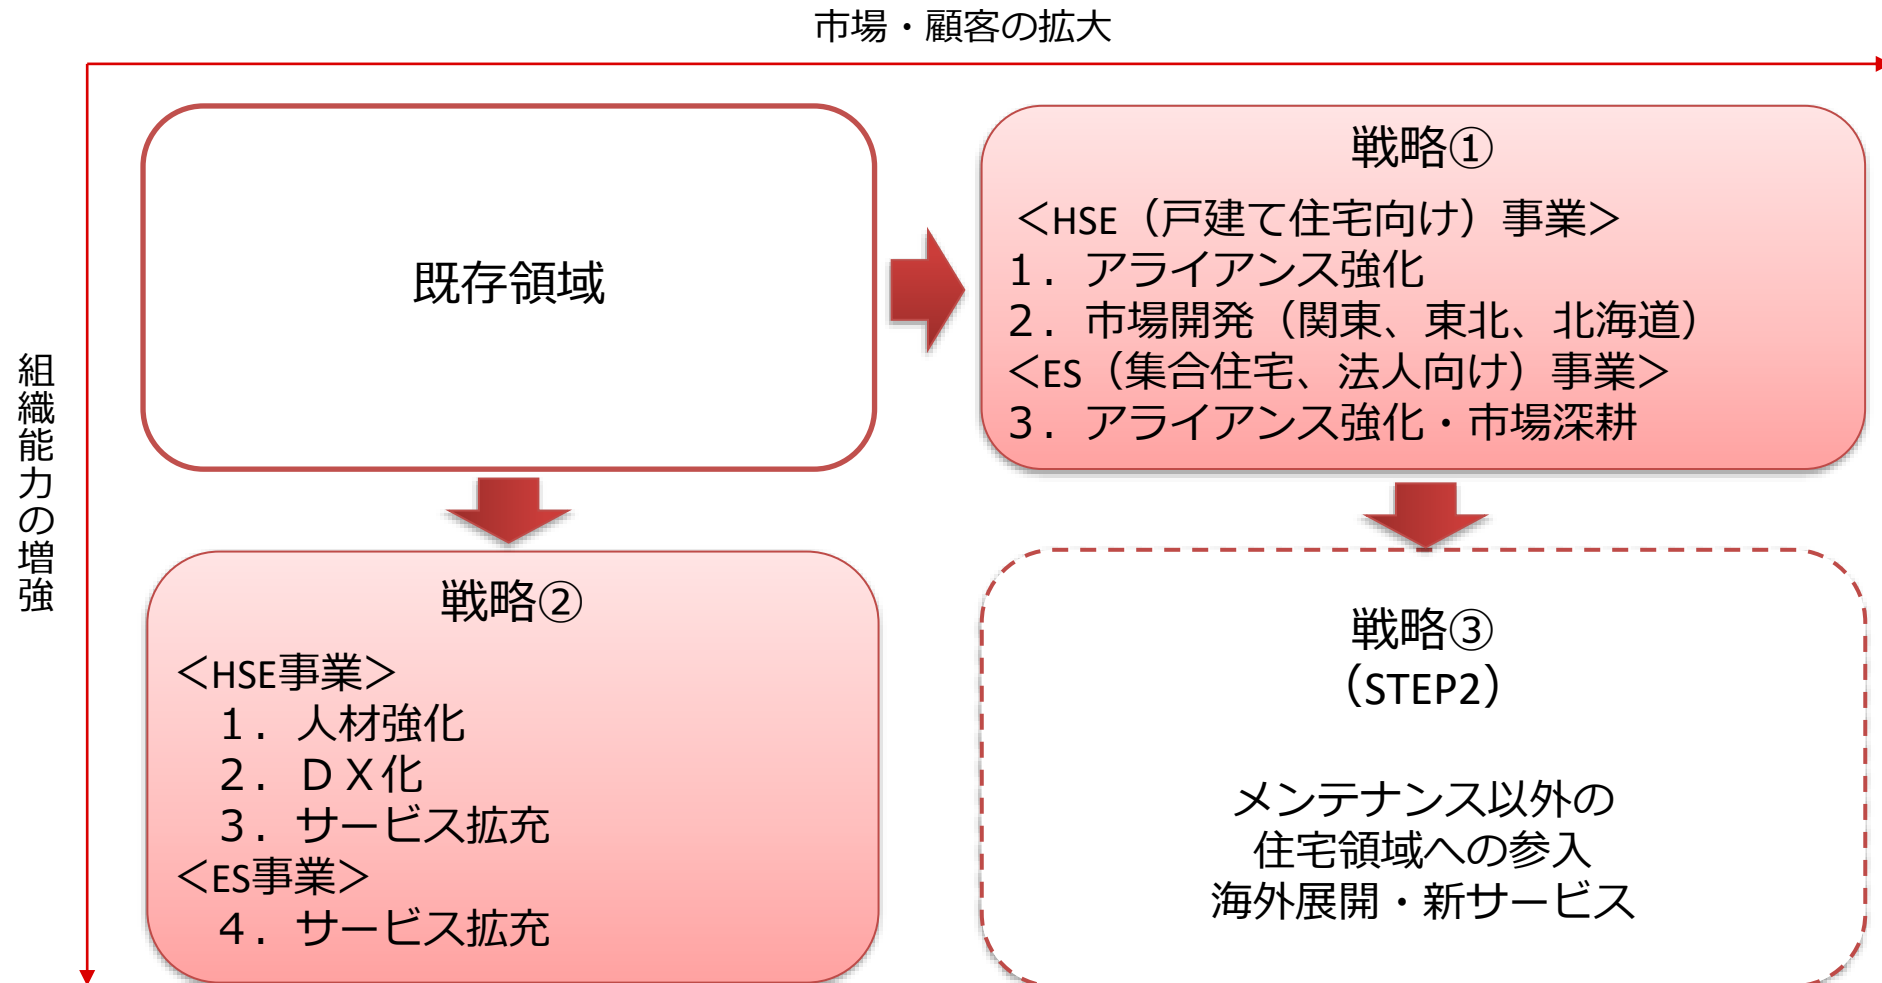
市場・顧客の拡大

組織能力の増強

既存領域

戦略①
<HSE（戸建て住宅向け）事業>
1．アライアンス強化
2．市場開発（関東、東北、北海道）
<ES（集合住宅、法人向け）事業>
3．アライアンス強化・市場深耕

戦略②
<HSE事業>
1．人材強化
2．ＤＸ化
3．サービス拡充
<ES事業>
4．サービス拡充

戦略③
（STEP2）

メンテナンス以外の
住宅領域への参入
海外展開・新サービス